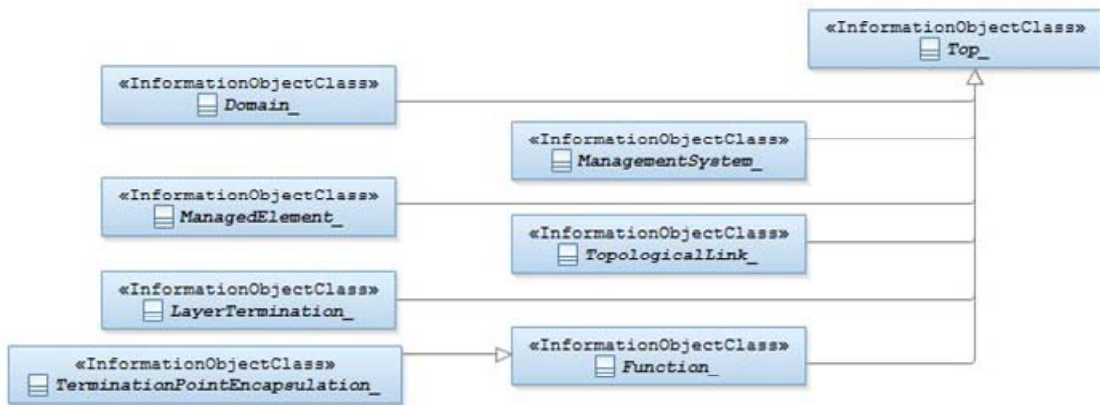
«InformationObjectClass»
Top_

«InformationObjectClass»
Domain_

«InformationObjectClass»
ManagementSystem_

«InformationObjectClass»
ManagedElement_

«InformationObjectClass»
TopologicalLink_

«InformationObjectClass»
LayerTermination_

«InformationObjectClass»
TerminationPointEncapsulation_

«InformationObjectClass»
Function_